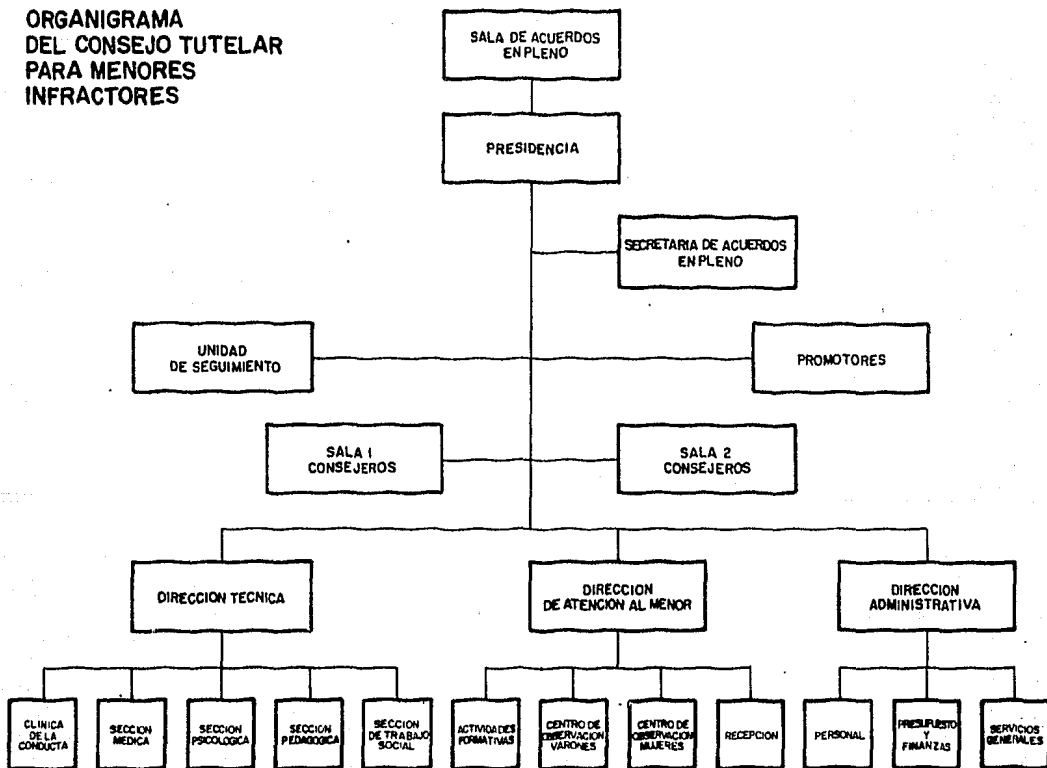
ORGANIGRAMA DEL CONSEJO TUTELAR PARA MENORES INFRACTORES

SALA DE ACUERDOS EN PLENO

PRESIDENCIA

SECRETARIA DE ACUERDOS EN PLENO

UNIDAD DE SEGUIMIENTO

PROMOTORES

SALA 1 CONSEJEROS

SALA 2 CONSEJEROS

DIRECCION TECNICA

DIRECCION DE ATENCION AL MENOR

DIRECCION ADMINISTRATIVA

CLINICA DE LA CONDUCTA

SECCION MEDICA

SECCION PSICOLOGICA

SECCION PEDAGOGICA

SECCION DE TRABAJO SOCIAL

ACTIVIDADES FORMATIVAS

CENTRO DE OBSERVACION VARONES

CENTRO DE OBSERVACION MUJERES

RECEPCION

PERSONAL

PRESUPUESTO Y FINANZAS

SERVICIOS GENERALES